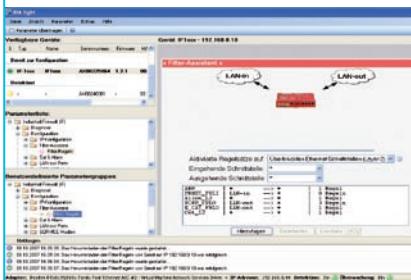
Verfügbare Geräte

Gerät IF1xxx - 192.168.0.10

Filter-Assistent

LAN-in

LAN-out

Parameterliste

Benutzerdefinierte Parametergruppen

Aktivierte Regelsätze auf

Eingehende Schnittstelle

Ausgehende Schnittstelle

Hinzufügen

Meldungen

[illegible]